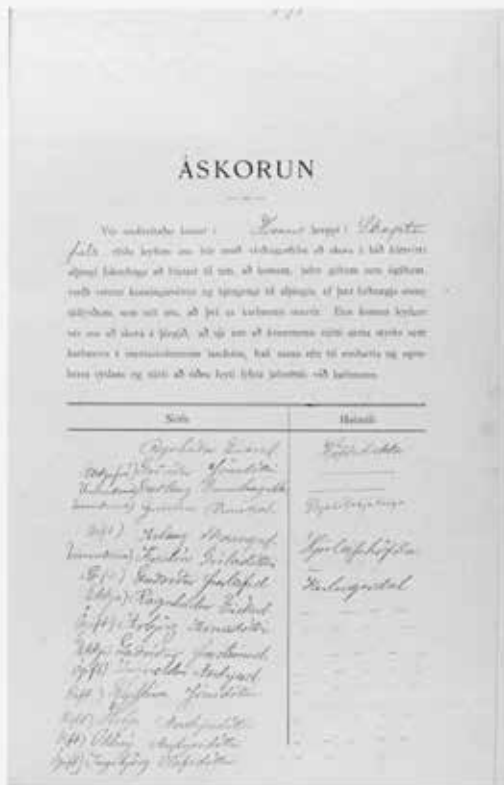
ÁSKORUN

Vér undirritaðar konur í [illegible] hreppi í Skaptafells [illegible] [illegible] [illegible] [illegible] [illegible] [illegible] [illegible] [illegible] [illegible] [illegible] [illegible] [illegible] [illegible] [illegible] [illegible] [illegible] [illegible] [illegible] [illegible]

| Nöfn | Heimili |
|---|---|
| Ragnhildur Einarsd. | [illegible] |
| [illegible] Guðríður Jónsdóttir | |
| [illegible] Guðlaug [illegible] | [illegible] |
| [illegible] Guðríður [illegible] | |
| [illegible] Helga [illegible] | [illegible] |
| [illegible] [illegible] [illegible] | Hörgslandskoti |
| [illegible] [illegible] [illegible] | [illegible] |
| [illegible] Ragnhildur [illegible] | |
| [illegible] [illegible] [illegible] | |
| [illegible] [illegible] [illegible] | |
| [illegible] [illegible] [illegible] | |
| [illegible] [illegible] Jónsdóttir | |
| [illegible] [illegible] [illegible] | |
| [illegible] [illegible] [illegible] | |
| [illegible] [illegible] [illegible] | |